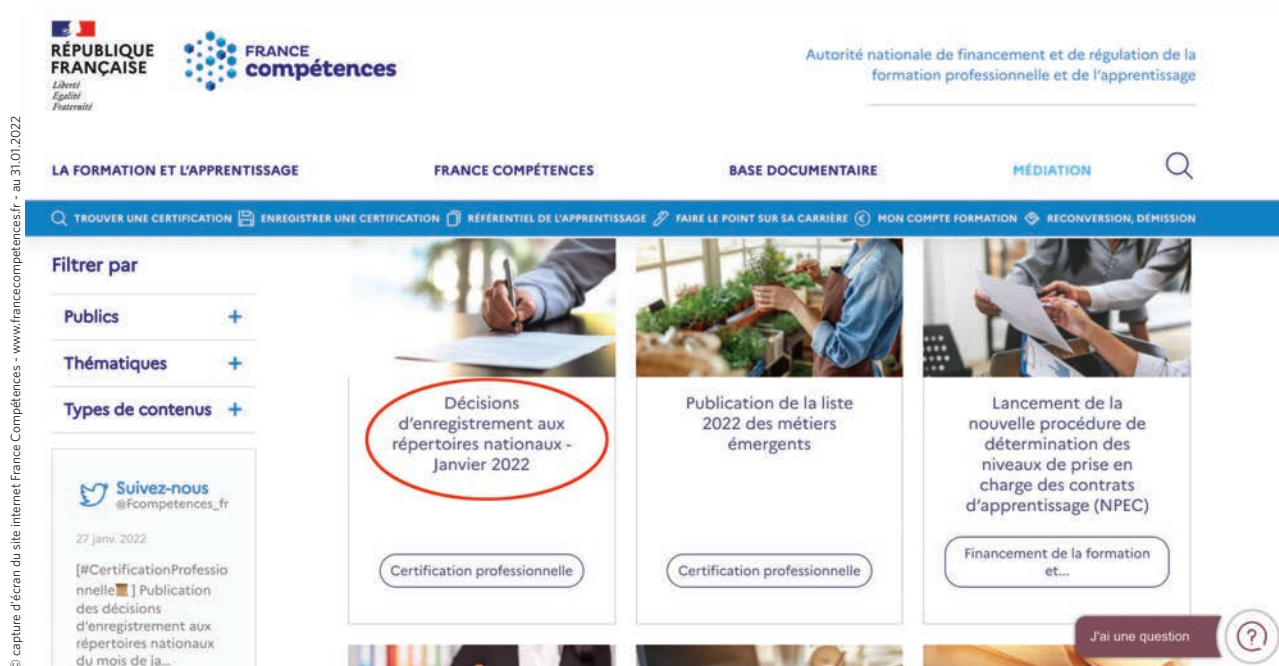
© capture d'écran du site internet France Compétences - www.francecompetences.fr - au 31.01.2022

RÉPUBLIQUE FRANÇAISE
Liberté
Égalité
Fraternité

FRANCE compétences

Autorité nationale de financement et de régulation de la formation professionnelle et de l'apprentissage

LA FORMATION ET L'APPRENTISSAGE
FRANCE COMPÉTENCES
BASE DOCUMENTAIRE
MÉDIATION

TROUVER UNE CERTIFICATION
ENREGISTRER UNE CERTIFICATION
RÉFÉRENTIEL DE L'APPRENTISSAGE
FAIRE LE POINT SUR SA CARRIÈRE
MON COMPTE FORMATION
RECONVERSION, DÉMISSION

Filtrer par

Publics +

Thématiques +

Types de contenus +

Suivez-nous
@Fcompetences_fr

27 janv. 2022

[#CertificationProfessionnelle] Publication des décisions d'enregistrement aux répertoires nationaux du mois de ja...

Décisions d'enregistrement aux répertoires nationaux - Janvier 2022

Certification professionnelle

Publication de la liste 2022 des métiers émergents

Certification professionnelle

Lancement de la nouvelle procédure de détermination des niveaux de prise en charge des contrats d'apprentissage (NPEC)

Financement de la formation et...

J'ai une question

?